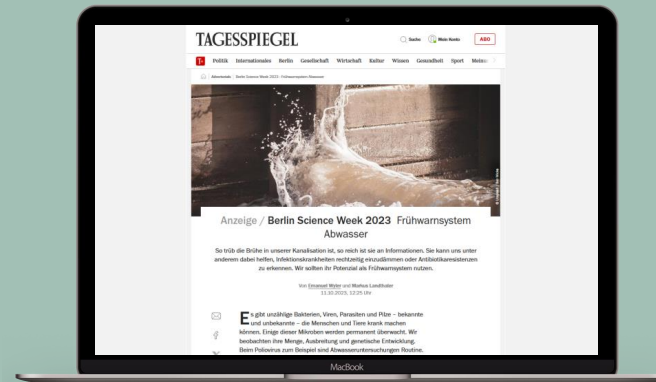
TAGESSPIEGEL

Suche Mein Konto ABO

T+ Politik Internationales Berlin Gesellschaft Wirtschaft Kultur Wissen Gesundheit Sport Meinu

Advertorials / Berlin Science Week 2023 / Frühwarnsystem Abwasser

Anzeige / Berlin Science Week 2023 Frühwarnsystem Abwasser

So trüb die Brühe in unserer Kanalisation ist, so reich ist sie an Informationen. Sie kann uns unter anderem dabei helfen, Infektionskrankheiten rechtzeitig einzudämmen oder Antibiotikaresistenzen zu erkennen. Wir sollten ihr Potenzial als Frühwarnsystem nutzen.

Von Emanuel Wyler und Markus Landthaler
11.10.2023, 12:25 Uhr

Es gibt unzählige Bakterien, Viren, Parasiten und Pilze – bekannte und unbekannte – die Menschen und Tiere krank machen können. Einige dieser Mikroben werden permanent überwacht. Wir beobachten ihre Menge, Ausbreitung und genetische Entwicklung. Beim Poliovirus zum Beispiel sind Abwasseruntersuchungen Routine.

MacBook